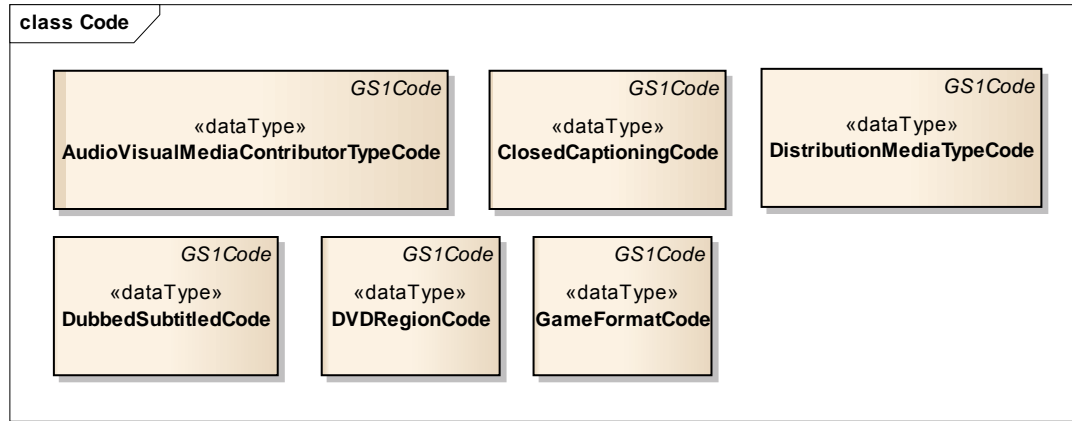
class Code

GS1Code
«dataType»
AudioVisualMediaContributorTypeCode

GS1Code
«dataType»
ClosedCaptioningCode

GS1Code
«dataType»
DistributionMediaTypeCode

GS1Code
«dataType»
DubbedSubtitledCode

GS1Code
«dataType»
DVDRegionCode

GS1Code
«dataType»
GameFormatCode